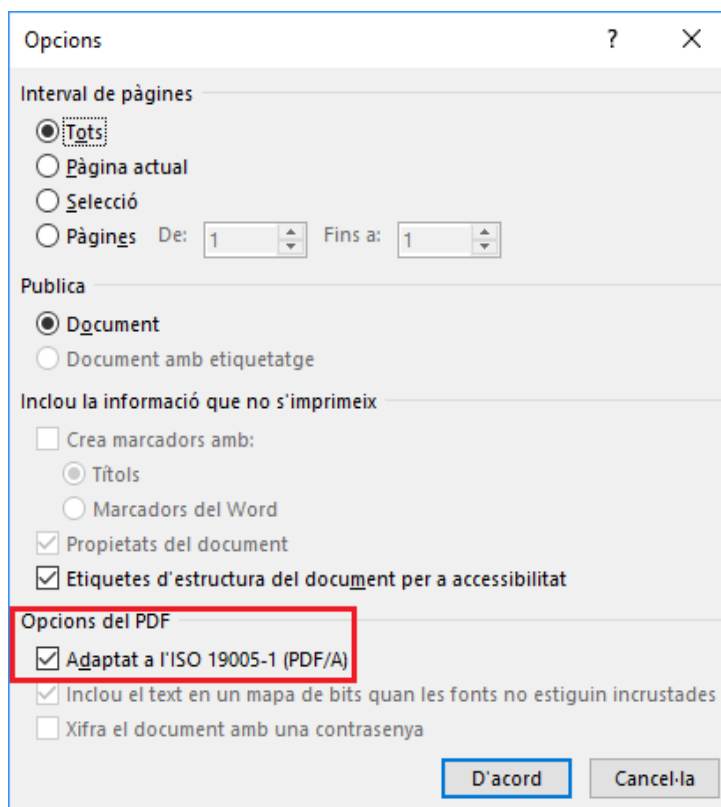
Opcions

?

X

Interval de pàgines

Tots

Pàgina actual

Selecció

Pàgines De: 1 Fins a: 1

Publica

Document

Document amb etiquetatge

Inclou la informació que no s'imprimeix

Crea marcadors amb:

Títols

Marcadors del Word

Propietats del document

Etiquetes d'estructura del document per a accessibilitat

Opcions del PDF

Adaptat a l'ISO 19005-1 (PDF/A)

Inclou el text en un mapa de bits quan les fonts no estiguin incrustades

Xifra el document amb una contrasenya

D'acord

Cancel·la